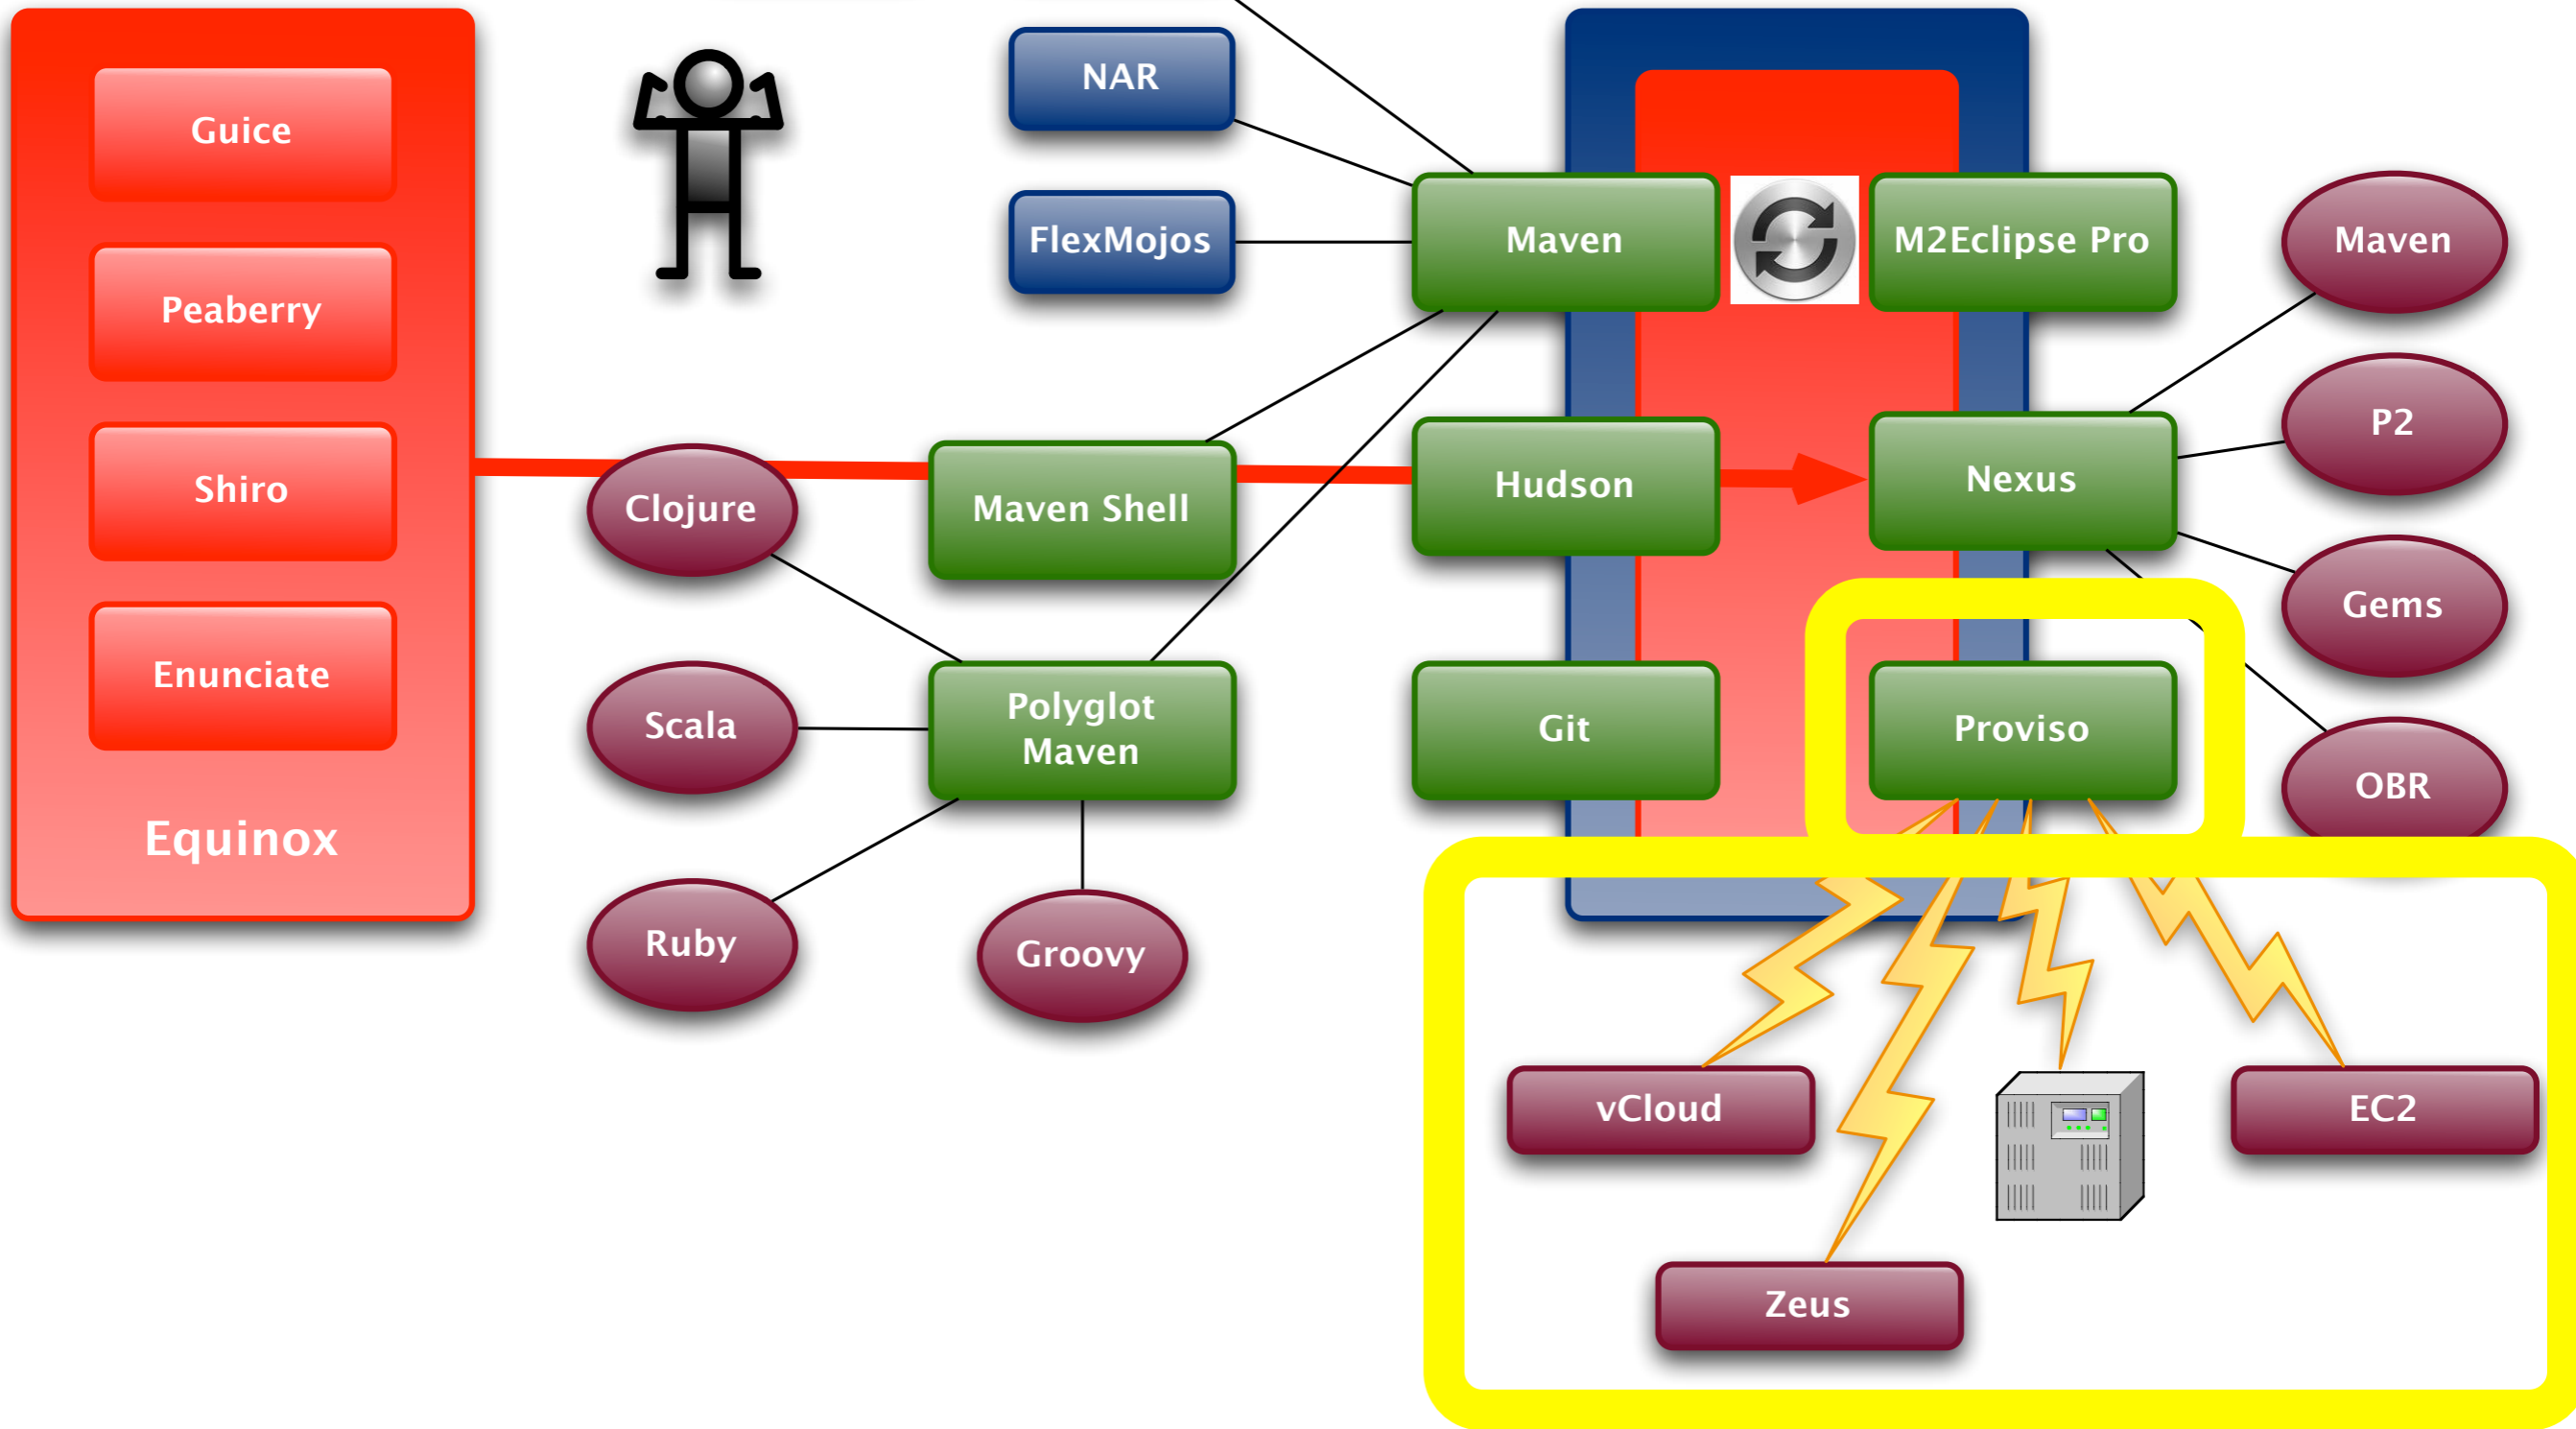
Guice

Peaberry

Shiro

Enunciate

Equinox

NAR

FlexMojos

Maven

M2Eclipse Pro

Maven

P2

Gems

OBR

Clojure

Maven Shell

Hudson

Nexus

Scala

Polyglot Maven

Git

Proviso

Ruby

Groovy

vCloud

EC2

Zeus